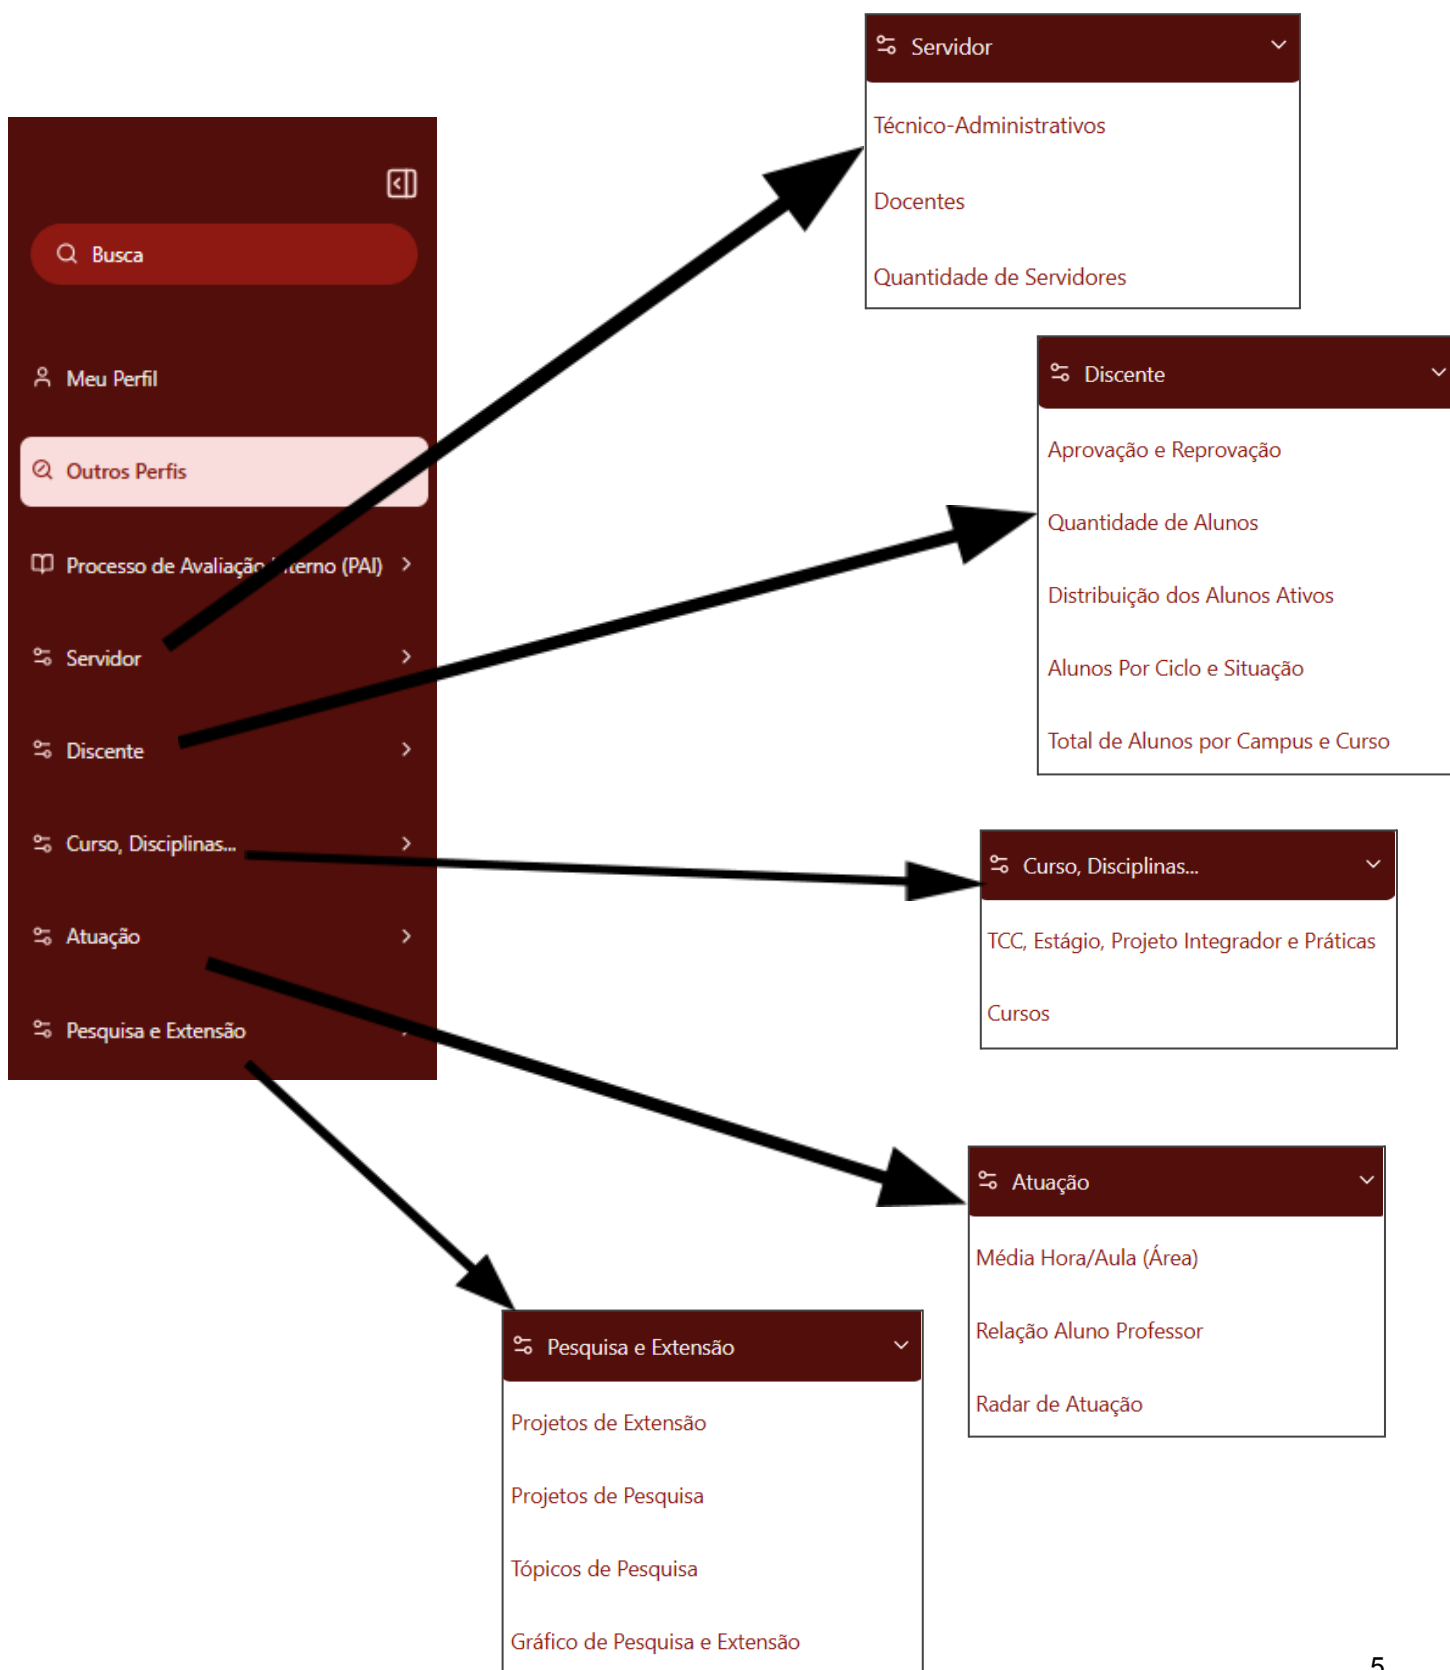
Busca

Meu Perfil

Outros Perfis

Processo de Avaliação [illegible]terno (PAI)

Servidor

Discente

Curso, Disciplinas...

Atuação

Pesquisa e Extensão

Servidor

Técnico-Administrativos

Docentes

Quantidade de Servidores

Discente

Aprovação e Reprovação

Quantidade de Alunos

Distribuição dos Alunos Ativos

Alunos Por Ciclo e Situação

Total de Alunos por Campus e Curso

Curso, Disciplinas...

TCC, Estágio, Projeto Integrador e Práticas

Cursos

Atuação

Média Hora/Aula (Área)

Relação Aluno Professor

Radar de Atuação

Pesquisa e Extensão

Projetos de Extensão

Projetos de Pesquisa

Tópicos de Pesquisa

Gráfico de Pesquisa e Extensão

5